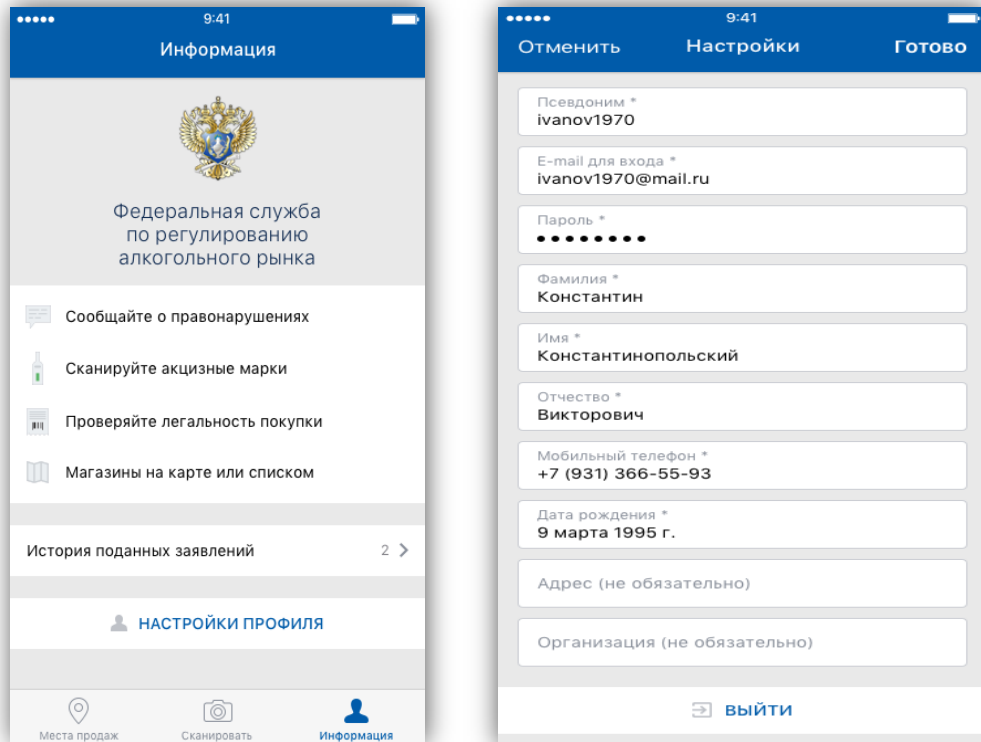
9:41

Информация

Федеральная служба по регулированию алкогольного рынка

Сообщайте о правонарушениях

Сканируйте акцизные марки

Проверяйте легальность покупки

Магазины на карте или списком

История поданных заявлений 2 >

НАСТРОЙКИ ПРОФИЛЯ

Места продаж Сканировать Информация

9:41

Отменить Настройки Готово

Псевдоним *
ivanov1970

E-mail для входа *
ivanov1970@mail.ru

Пароль *
••••••••

Фамилия *
Константин

Имя *
Константинопольский

Отчество *
Викторович

Мобильный телефон *
+7 (931) 366-55-93

Дата рождения *
9 марта 1995 г.

Адрес (не обязательно)

Организация (не обязательно)

ВЫЙТИ